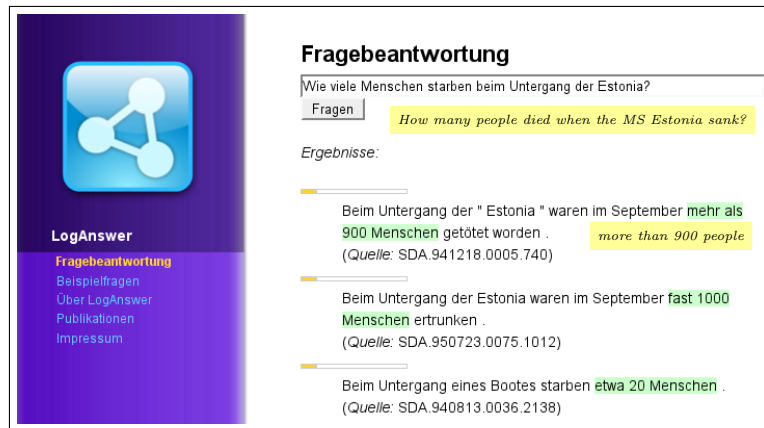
LogAnswer
Fragebeantwortung
Beispielfragen
Über LogAnswer
Publikationen
Impressum

Fragebeantwortung

Wie viele Menschen starben beim Untergang der Estonia?

Fragen

How many people died when the MS Estonia sank?

Ergebnisse:

Beim Untergang der " Estonia " waren im September mehr als 900 Menschen getötet worden .
more than 900 people
(Quelle: SDA.941218.0005.740)

Beim Untergang der Estonia waren im September fast 1000 Menschen ertrunken .
(Quelle: SDA.950723.0075.1012)

Beim Untergang eines Bootes starben etwa 20 Menschen .
(Quelle: SDA.940813.0036.2138)